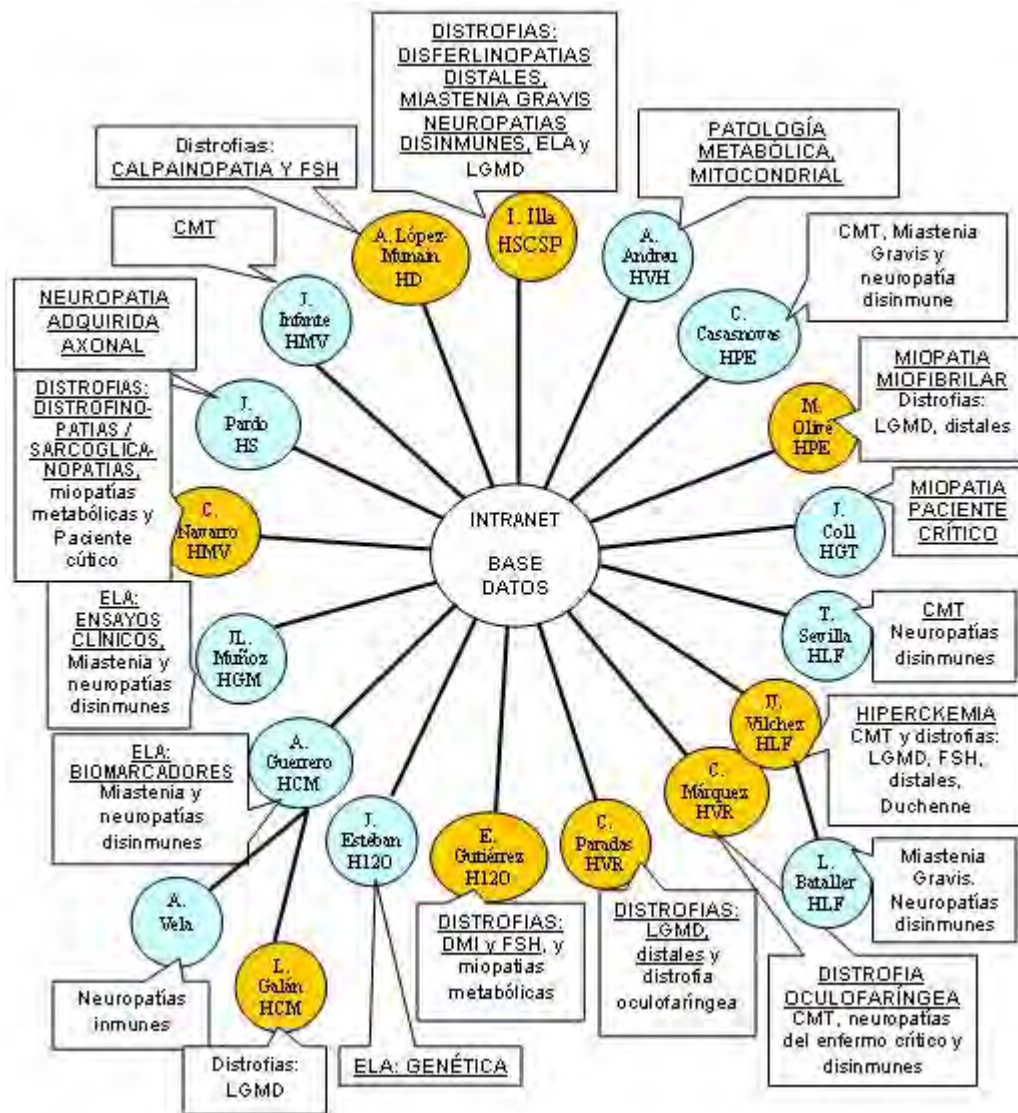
DISTROFIAS: DISFERLINOPATIAS DISTALES, MIASTENIA GRAVIS NEUROPATIAS DISINMUNES, ELA y LGMD

Distrofias: CALPAINOPATIA Y FSH

PATOLOGÍA METABÓLICA, MITOCONDRIAL

CMT

CMT, Miastenia Gravis y neuropatía disinmune

NEUROPATIA ADQUIRIDA AXONAL

MIOPATIA MIOFIBRILAR Distrofias: LGMD, distales

DISTROFIAS: DISTROFINOPATIAS / SARCOGLICANOPATIAS, miopatías metabólicas y Paciente cútico

MIOPATIA PACIENTE CRÍTICO

ELA: ENSAYOS CLÍNICOS, Miastenia y neuropatías disinmunes

CMT Neuropatías disinmunes

HIPERCKEMIA CMT y distrofias: LGMD, FSH, distales, Duchenne

ELA: BIOMARCADORES Miastenia y neuropatías disinmunes

A. López-Munain HD

I. Illa HSCSP

A. Andreu HVH

J. Infante HMV

C. Casasnovas HPE

J. Pardo HS

M. Olivé HPE

C. Navarro HMV

INTRANET

BASE DATOS

J. Coll HGT

JL. Muñoz HGM

T. Sevilla HLF

JJ. Vilchez HLF

A. Guerrero HCM

C. Márquez HVR

J. Esteban H12O

E. Gutiérrez H12O

C. Paradas HVR

L. Bataller HLF

A. Vela

L. Galán HCM

Miastenia Gravis. Neuropatías disinmunes

DISTROFIAS: DMI y FSH, y miopatías metabólicas

DISTROFIAS: LGMD, distales y distrofia oculofaríngea

Neuropatías inmunes

DISTROFIA OCULOFARÍNGEA CMT, neuropatías del enfermo crítico y disinmunes

Distrofias: LGMD

ELA: GENÉTICA